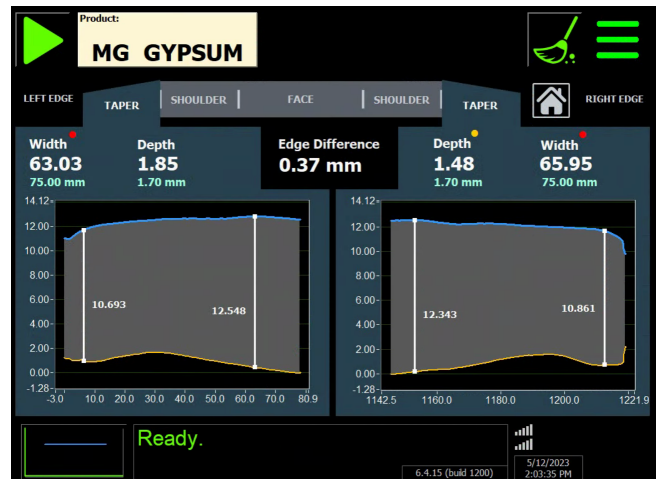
Product:
MG GYPSUM

LEFT EDGE | TAPER | SHOULDER | FACE | SHOULDER | TAPER | RIGHT EDGE

Width
63.03
75.00 mm

Depth
1.85
1.70 mm

Edge Difference
0.37 mm

Depth
1.48
1.70 mm

Width
65.95
75.00 mm

14.12
12.00
10.00
8.00
6.00
4.00
2.00
0.00
-1.28
-3.0 10.0 20.0 30.0 40.0 50.0 60.0 70.0 80.9

10.693
12.548

14.12
12.00
10.00
8.00
6.00
4.00
2.00
0.00
-1.28
1142.5 1160.0 1180.0 1200.0 1221.9

12.343
10.861

Ready.

6.4.15 (build 1200)

5/12/2023
2:03:35 PM